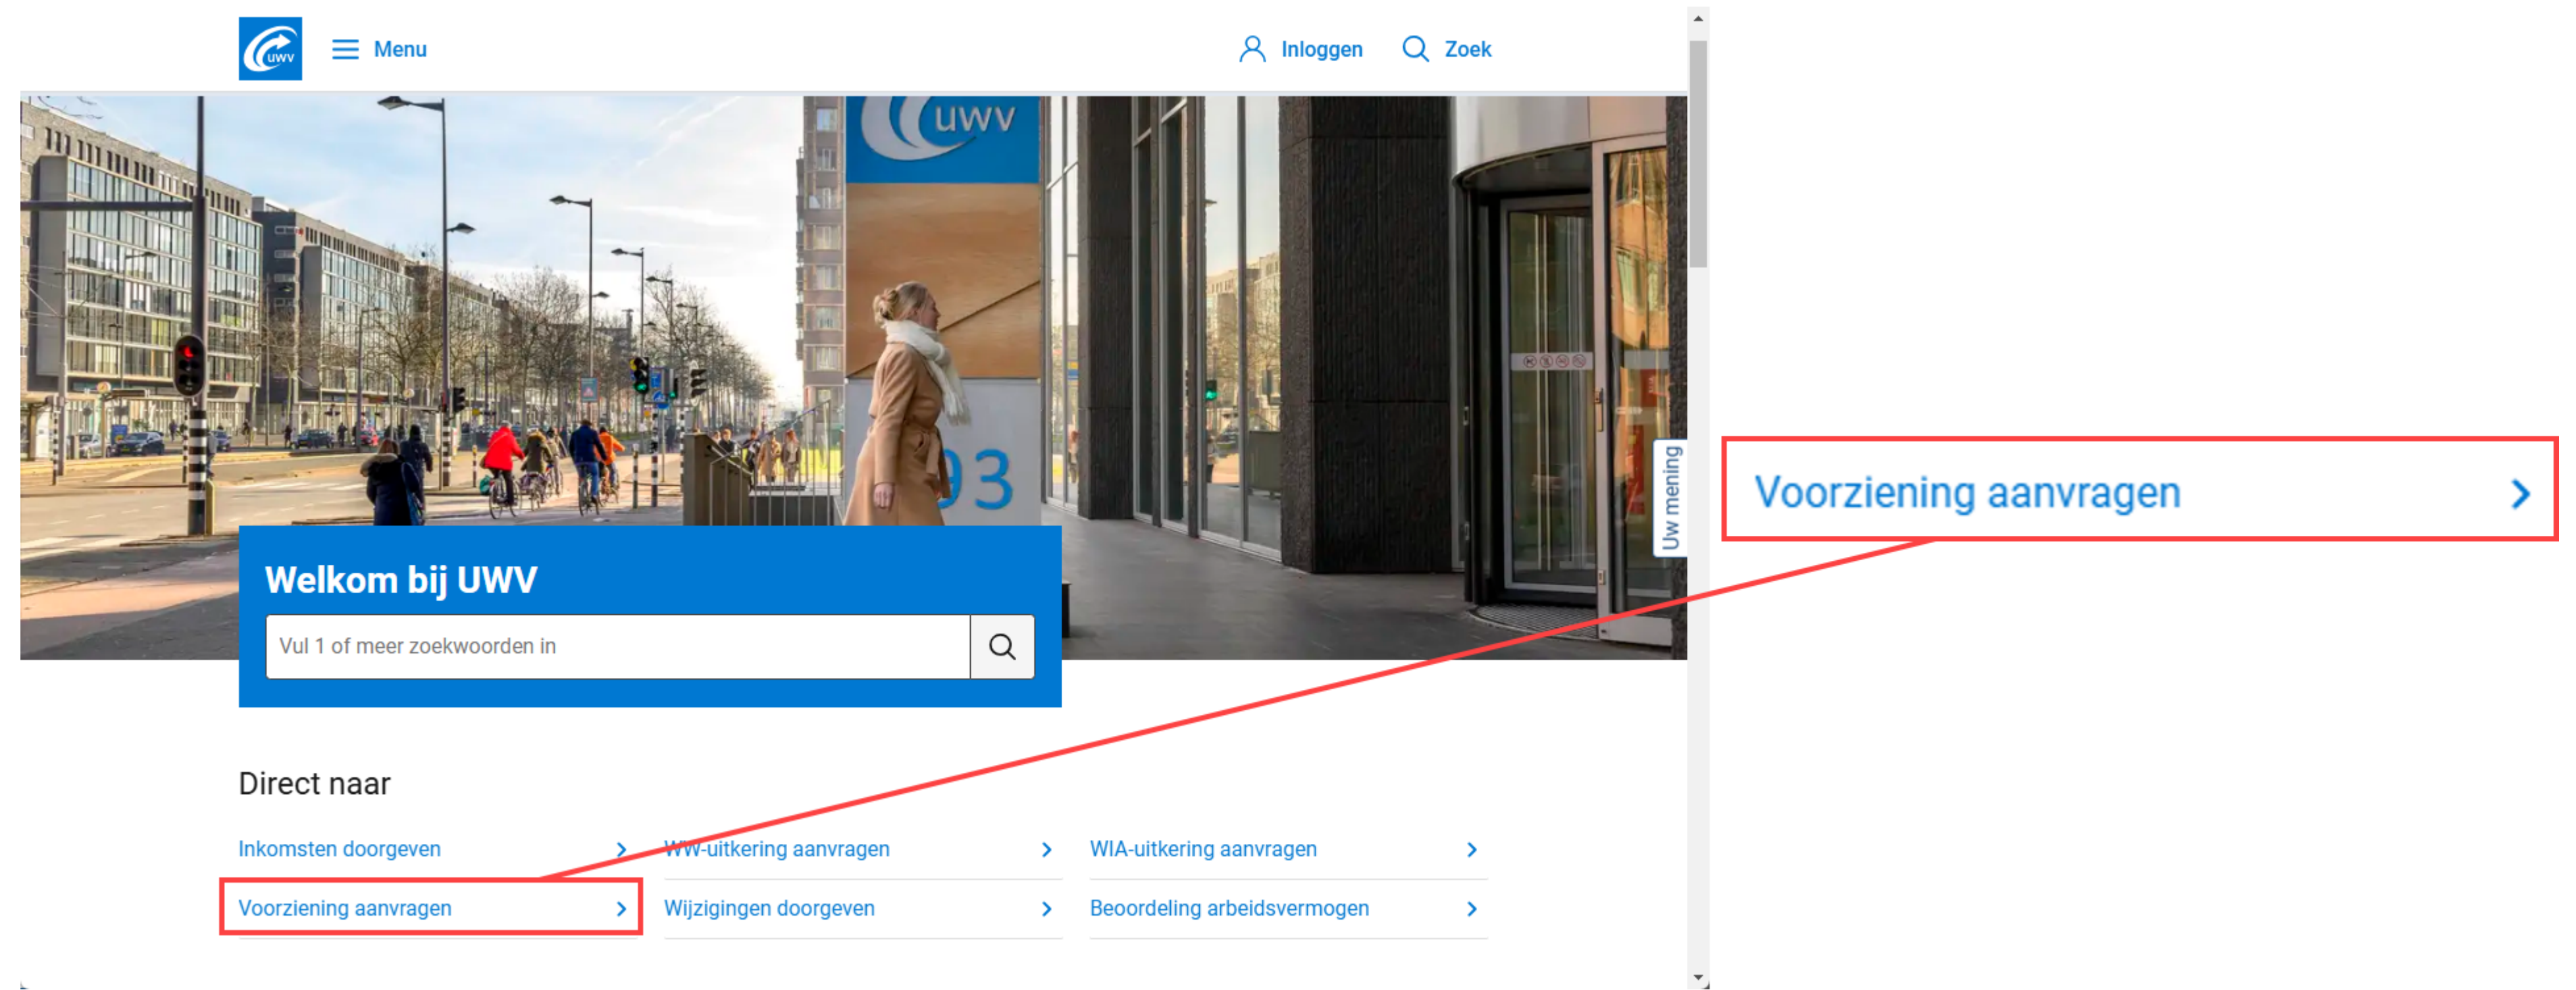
uwv Menu

Inloggen Zoek

uwv

93

Uw mening

Welkom bij UWV

Vul 1 of meer zoekwoorden in

Direct naar

Inkomsten doorgeven
WW-uitkering aanvragen
WIA-uitkering aanvragen
Voorziening aanvragen
Wijzigingen doorgeven
Beoordeling arbeidsvermogen

Voorziening aanvragen